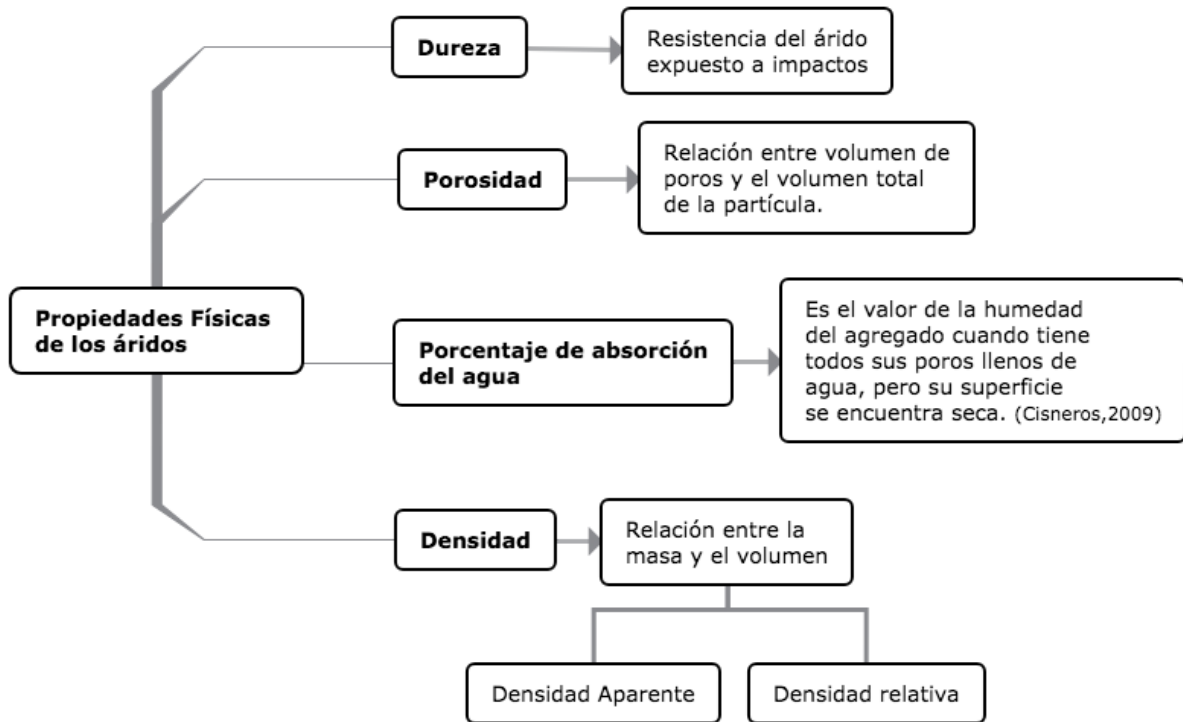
Propiedades Físicas de los áridos

Dureza

Resistencia del árido expuesto a impactos

Porosidad

Relación entre volumen de poros y el volumen total de la partícula.

Porcentaje de absorción del agua

Es el valor de la humedad del agregado cuando tiene todos sus poros llenos de agua, pero su superficie se encuentra seca. (Cisneros,2009)

Densidad

Relación entre la masa y el volumen

Densidad Aparente

Densidad relativa